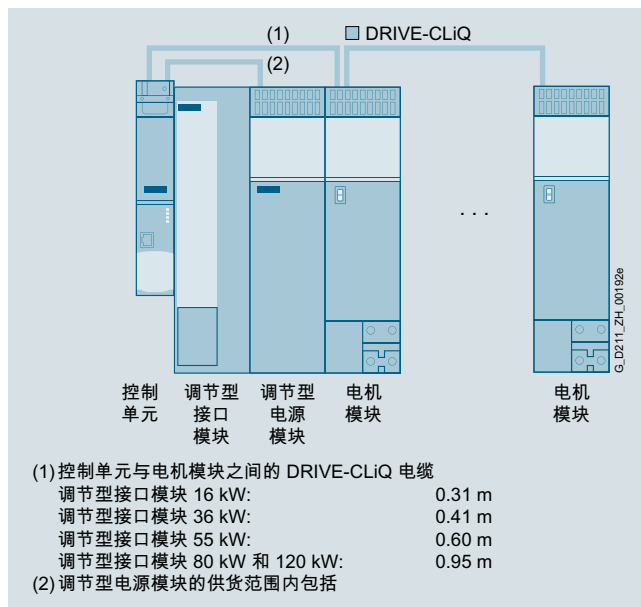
(1) DRIVE-CLiQ

(2)

. . .

G_D211_ZH_00192e

控制单元

调节型接口模块

调节型电源模块

电机模块

电机模块

(1) 控制单元与电机模块之间的 DRIVE-CLiQ 电缆

| | |
|---|---|
| 调节型接口模块 16 kW: | 0.31 m |
| 调节型接口模块 36 kW: | 0.41 m |
| 调节型接口模块 55 kW: | 0.60 m |
| 调节型接口模块 80 kW 和 120 kW: | 0.95 m |

(2) 调节型电源模块的供货范围内包括